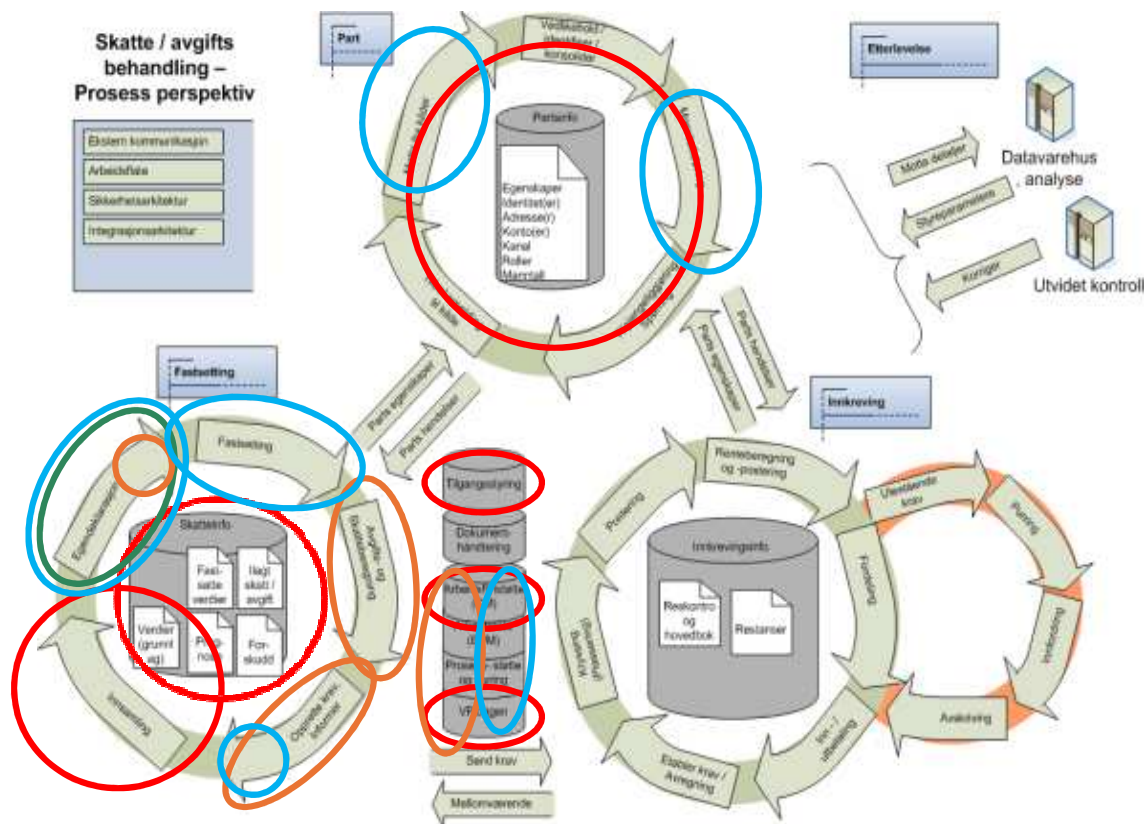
Skatte / avgifts behandling – Prosess perspektiv

Ekstern kommunikasjon
Arbeidsflate
Sikkerhetsarkitektur
Integrasjonsarkitektur

Part

Verifiser / identifiser / konsolider

Partsinfo

Egenskaper
Identitet(er)
Adresse(r)
Konto(er)
Kanal
Roller
Manntall

Etterlevelse

Mote detaljer
Styreparametere
Korriger

Datavarehus analyse

Utvidet kontroll

Parts egenskaper
Parts hendelser

Parts hendelser
Parts egenskaper

Fastsetting

Fastsetting

Egenbehandling

Avgifts- og skatteberegning

Skatteinfo

Fast-satte verdier
Ilagt skatt / avgift
Verdier (grunnlag)
Prog-nose
For-skudd

Innsetting

Opprette krav/ informer

Tilgangsstyring
Dokument-håndtering
Arbeidsflyt
(EDM)
Prosess-status
VFR

Send krav
Mellomværende

Innkreving

Renteberegning og -postering

Postering

Innkrevingsinfo

Reskontro og hovedbok
Restanser

Utestående krav

Purring

Fordeling

Avskriving

Etabler krav / Avregning

Inn- / utbetaling